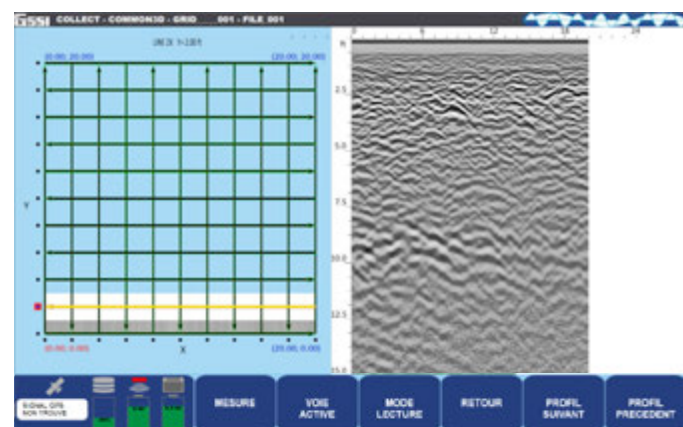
GSSI COLLECT - COMMON3D - GRID ___001 - FILE 001

LINE IX Y=2.001

(0.00, 20.00)

(20.00, 20.00)

Y

(0.00, 0.00)

X

(20.00, 0.00)

0 4 8 12 16 20 24

ft

2.5

5.0

7.5

10.0

12.5

15.0

SIGNAL GPS NON TROUVE

MESURE

VOIE ACTIVE

MODE LECTURE

RETOUR

PROFIL SUIVANT

PROFIL PRECEDENT